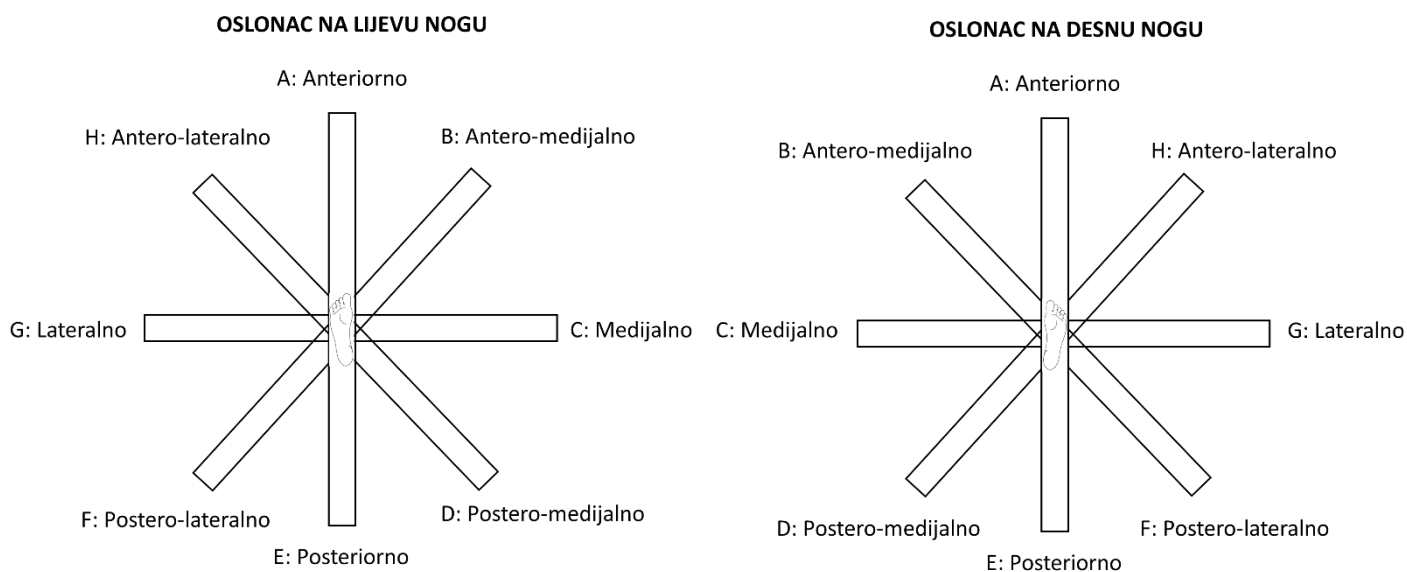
OSLONAC NA LIJEVU NOGU

A: Anteriorno

H: Antero-lateralno

B: Antero-medijalno

G: Lateralno

C: Medijalno

F: Postero-lateralno

D: Postero-medijalno

E: Posteriorno

OSLONAC NA DESNU NOGU

A: Anteriorno

B: Antero-medijalno

H: Antero-lateralno

C: Medijalno

G: Lateralno

D: Postero-medijalno

F: Postero-lateralno

E: Posteriorno